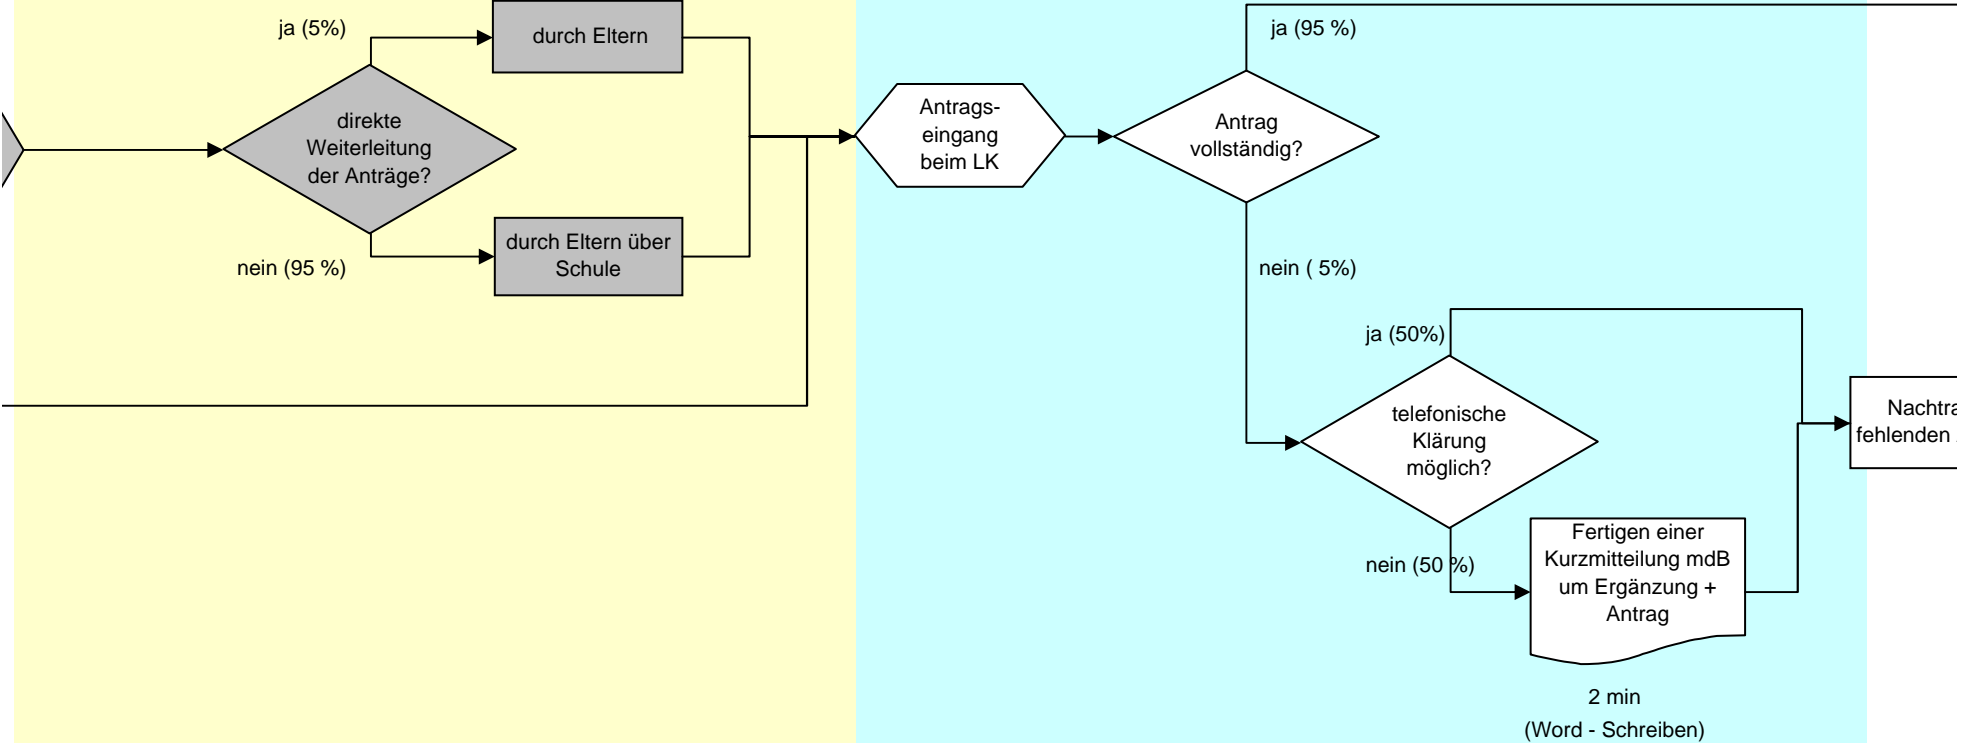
ja (5%)

durch Eltern

direkte Weiterleitung der Anträge?

nein (95 %)

durch Eltern über Schule

Antrags-eingang beim LK

ja (95 %)

Antrag vollständig?

nein ( 5%)

ja (50%)

telefonische Klärung möglich?

Nachtra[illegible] fehlenden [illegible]

nein (50 %)

Fertigen einer Kurzmitteilung mdB um Ergänzung + Antrag

2 min
(Word - Schreiben)